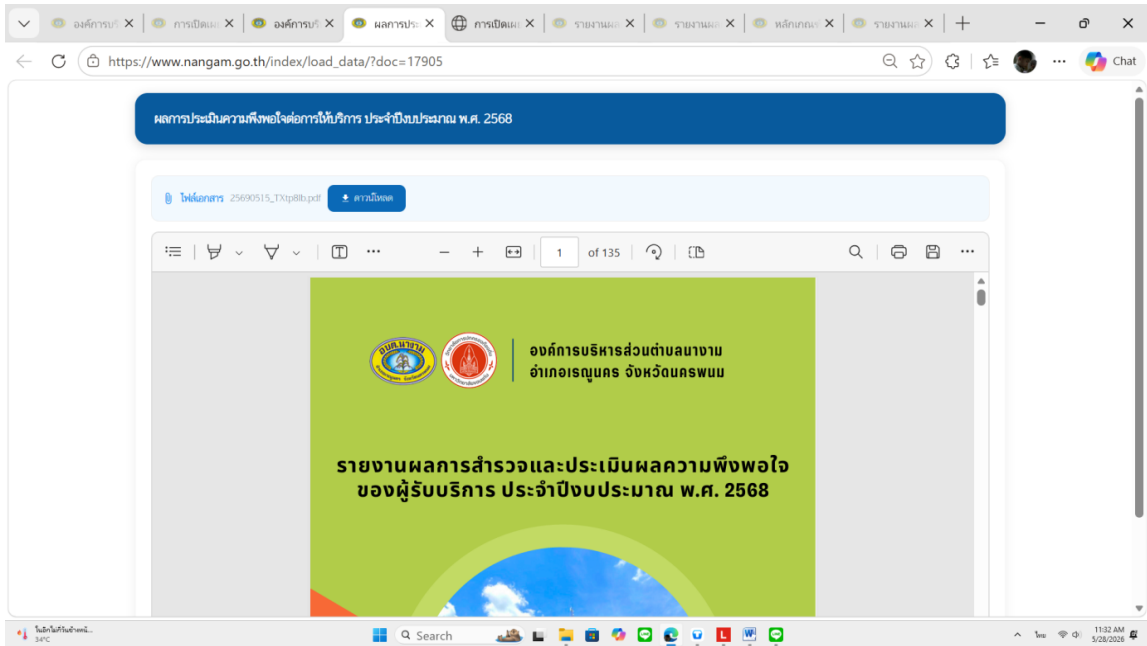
องค์การบริ | การเปิดเผ | องค์การบริ | ผลการประ | การเปิดเผ | รายงานผล | รายงานผล | หลักเกณฑ์ | รายงานผล

https://www.nangam.go.th/index/load_data/?doc=17905

Chat

ผลการประเมินความพึงพอใจต่อการให้บริการ ประจำปีงบประมาณ พ.ศ. 2568

ไฟล์เอกสาร 25690515_TXtp8lb.pdf ดาวน์โหลด

1 of 135

อบต.นางาม

องค์การบริหารส่วนตำบลนางาม
อำเภอเรณูนคร จังหวัดนครพนม

รายงานผลการสำรวจและประเมินผลความพึงพอใจ
ของผู้รับบริการ ประจำปีงบประมาณ พ.ศ. 2568

โนมีกไม่กีวันข้างหน้...
34°C

Search

ไทย

11:32 AM
5/28/2026